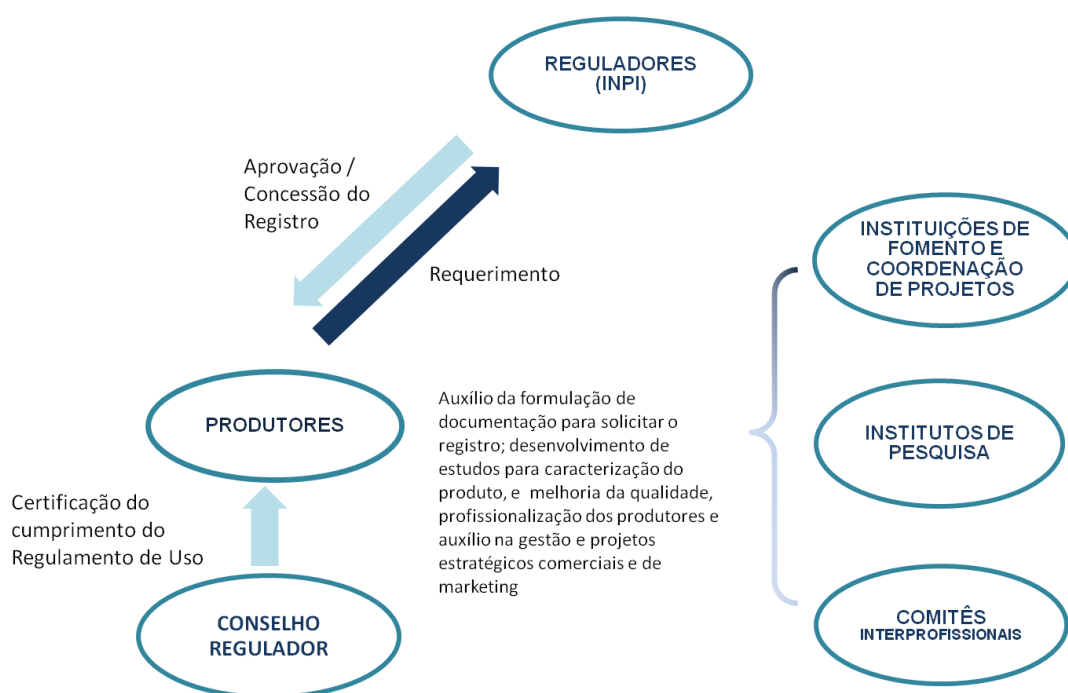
REGULADORES (INPI)

Aprovação / Concessão do Registro

Requerimento

INSTITUIÇÕES DE FOMENTO E COORDENAÇÃO DE PROJETOS

PRODUTORES

Auxílio da formulação de documentação para solicitar o registro; desenvolvimento de estudos para caracterização do produto, e melhoria da qualidade, profissionalização dos produtores e auxílio na gestão e projetos estratégicos comerciais e de marketing

INSTITUTOS DE PESQUISA

Certificação do cumprimento do Regulamento de Uso

CONSELHO REGULADOR

COMITÊS INTERPROFISSIONAIS